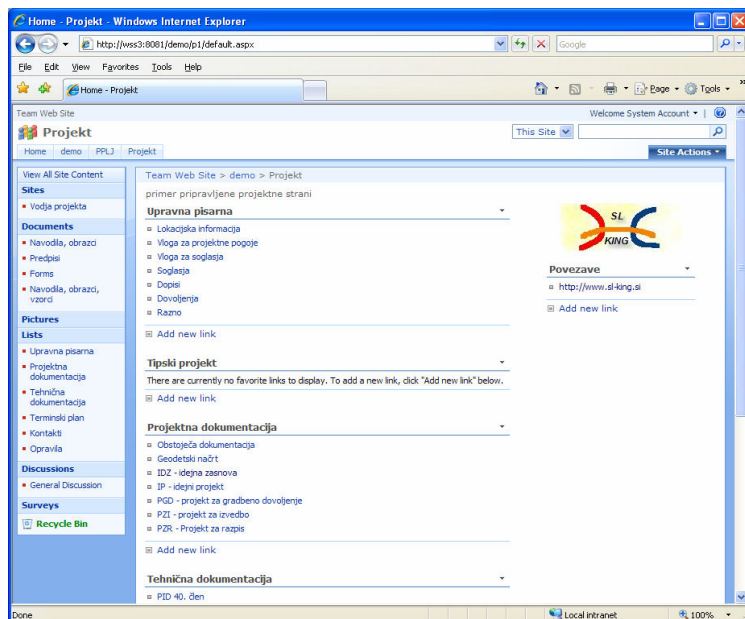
Home - Projekt - Windows Internet Explorer

http://wss3:8081/demo/p1/default.aspx

Google

File Edit View Favorites Tools Help

Home - Projekt

Page Tools

Team Web Site

Welcome System Account

Projekt

This Site

Home demo PPLJ Projekt

Site Actions

View All Site Content

Sites
• Vodja projekta

Documents
• Navodila, obrazci
• Predpisi
• Forms
• Navodila, obrazci, vzorci

Pictures

Lists
• Upravna pisarna
• Projektna dokumentacija
• Tehnična dokumentacija
• Terminski plan
• Kontakti
• Opravila

Discussions
• General Discussion

Surveys

Recycle Bin

Team Web Site > demo > Projekt

primer pripravljene projektne strani

Upravna pisarna
Lokacijska informacija
Vloga za projektne pogoje
Vloga za soglasja
Soglasja
Dopisi
Dovoljenja
Razno
Add new link

Tipski projekt
There are currently no favorite links to display. To add a new link, click "Add new link" below.
Add new link

Projektna dokumentacija
Obstoječa dokumentacija
Geodetski načrt
IDZ - idejna zasnova
IP - idejni projekt
PGD - projekt za gradbeno dovoljenje
PZI - projekt za izvedbo
PZR - Projekt za razpis
Add new link

Tehnična dokumentacija
PID 40. člen

SL KING

Povezave
http://www.sl-king.si
Add new link

Done

Local intranet

100%